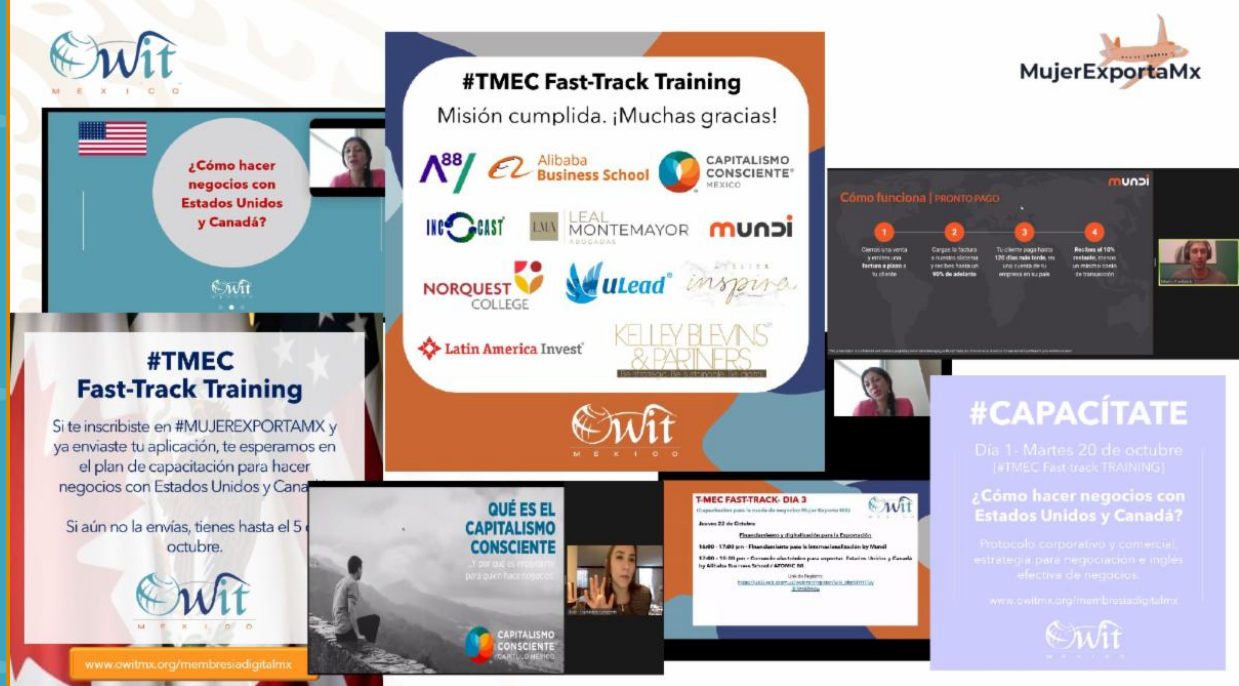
OWIT
MÉXICO

MujerExportaMx

#TMEC Fast-Track Training
Misión cumplida. ¡Muchas gracias!

A88
Alibaba Business School
CAPITALISMO CONSCIENTE MÉXICO
INCOCAST
LEAL MONTEMAYOR ABOGADAS
mundi
NORQUEST COLLEGE
ULead
inspira
Latin America Invest
KELLEY BLEVINS & PARTNERS

OWIT
MÉXICO

¿Cómo hacer negocios con Estados Unidos y Canadá?

OWIT

Cómo funciona | PRONTO PAGO
mundi
1
2
3
4
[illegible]

#TMEC Fast-Track Training

Si te inscribiste en #MUJEREXPORTAMX y ya enviaste tu aplicación, te esperamos en el plan de capacitación para hacer negocios con Estados Unidos y Canad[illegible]

Si aún no la envías, tienes hasta el 5 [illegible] octubre.

OWIT
MÉXICO

www.owitmx.org/membresiadigitalmx

QUÉ ES EL CAPITALISMO CONSCIENTE
...y por qué es importante para quien hace negocios
CAPITALISMO CONSCIENTE CAPÍTULO MÉXICO

T-MEC FAST-TRACK- DIA 3
(Capacitación para la ruede de negocios Mujer Exporta MX)
Jueves 22 de Octubre
Financiamiento y digitalización para la Exportación
16:00 - 17:00 pm - Financiamiento para la internacionalización by Mundi
17:00 - 18:00 pm - Comercio electrónico para exportar: Estados Unidos y Canadá by Alibaba Business School / AFOMIC 88.
Link de Registro:
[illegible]

OWIT

#CAPACÍTATE
Día 1- Martes 20 de octubre
[#TMEC Fast-track TRAINING]
¿Cómo hacer negocios con Estados Unidos y Canadá?
Protocolo corporativo y comercial, estrategia para negociación e inglés efectivo de negocios.
www.owitmx.org/membresiadigitalmx
OWIT
MÉXICO